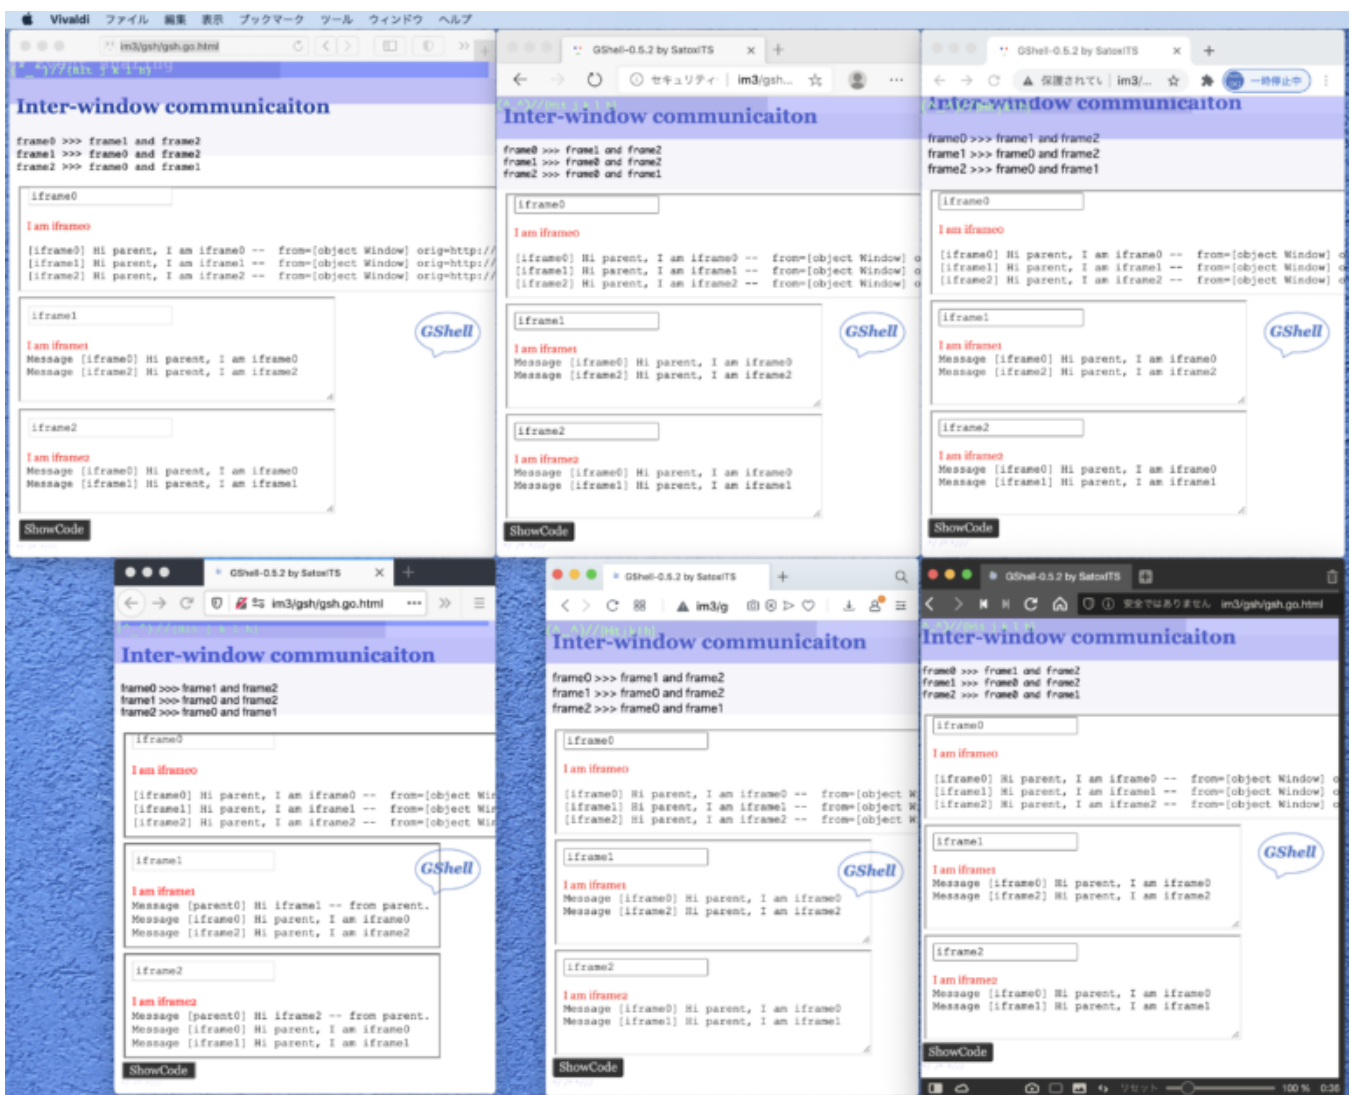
Vivaldi ファイル 編集 表示 ブックマーク ツール ウィンドウ ヘルプ

im3/gsh/gsh.go.html

Inter-window communicaiton

frame0 >>> frame1 and frame2
frame1 >>> frame0 and frame2
frame2 >>> frame0 and frame1

iframe0

I am iframe0

[iframe0] Hi parent, I am iframe0 -- from=[object Window] orig=http://
[iframe1] Hi parent, I am iframe1 -- from=[object Window] orig=http://
[iframe2] Hi parent, I am iframe2 -- from=[object Window] orig=http://

iframe1

I am iframe1
Message [iframe0] Hi parent, I am iframe0
Message [iframe2] Hi parent, I am iframe2

GShell

iframe2

I am iframe2
Message [iframe0] Hi parent, I am iframe0
Message [iframe1] Hi parent, I am iframe1

ShowCode

GShell-0.5.2 by SatoxITS

セキュリティ im3/gsh...

Inter-window communicaiton

frame0 >>> frame1 and frame2
frame1 >>> frame0 and frame2
frame2 >>> frame0 and frame1

iframe0

I am iframe0

[iframe0] Hi parent, I am iframe0 -- from=[object Window]
[iframe1] Hi parent, I am iframe1 -- from=[object Window]
[iframe2] Hi parent, I am iframe2 -- from=[object Window]

iframe1

I am iframe1
Message [iframe0] Hi parent, I am iframe0
Message [iframe2] Hi parent, I am iframe2

GShell

iframe2

I am iframe2
Message [iframe0] Hi parent, I am iframe0
Message [iframe1] Hi parent, I am iframe1

ShowCode

GShell-0.5.2 by SatoxITS

保護されてい im3/... 一時停止中

Inter-window communicaiton

frame0 >>> frame1 and frame2
frame1 >>> frame0 and frame2
frame2 >>> frame0 and frame1

iframe0

I am iframe0

[iframe0] Hi parent, I am iframe0 -- from=[object Window]
[iframe1] Hi parent, I am iframe1 -- from=[object Window]
[iframe2] Hi parent, I am iframe2 -- from=[object Window]

iframe1

I am iframe1
Message [iframe0] Hi parent, I am iframe0
Message [iframe2] Hi parent, I am iframe2

GShell

iframe2

I am iframe2
Message [iframe0] Hi parent, I am iframe0
Message [iframe1] Hi parent, I am iframe1

ShowCode

GShell-0.5.2 by SatoxITS

im3/gsh/gsh.go.html

Inter-window communicaiton

frame0 >>> frame1 and frame2
frame1 >>> frame0 and frame2
frame2 >>> frame0 and frame1

iframe0

I am iframe0

[iframe0] Hi parent, I am iframe0 -- from=[object Wi
[iframe1] Hi parent, I am iframe1 -- from=[object Wi
[iframe2] Hi parent, I am iframe2 -- from=[object Wi

iframe1

I am iframe1
Message [parent0] Hi iframe1 -- from parent.
Message [iframe0] Hi parent, I am iframe0
Message [iframe2] Hi parent, I am iframe2

GShell

iframe2

I am iframe2
Message [parent0] Hi iframe2 -- from parent.
Message [iframe0] Hi parent, I am iframe0
Message [iframe1] Hi parent, I am iframe1

ShowCode

GShell-0.5.2 by SatoxITS

im3/g

Inter-window communicaiton

frame0 >>> frame1 and frame2
frame1 >>> frame0 and frame2
frame2 >>> frame0 and frame1

iframe0

I am iframe0

[iframe0] Hi parent, I am iframe0 -- from=[object W
[iframe1] Hi parent, I am iframe1 -- from=[object W
[iframe2] Hi parent, I am iframe2 -- from=[object W

iframe1

I am iframe1
Message [iframe0] Hi parent, I am iframe0
Message [iframe2] Hi parent, I am iframe2

GShell

iframe2

I am iframe2
Message [iframe0] Hi parent, I am iframe0
Message [iframe1] Hi parent, I am iframe1

ShowCode

GShell-0.5.2 by SatoxITS

安全ではありません im3/gsh/gsh.go.html

Inter-window communicaiton

frame0 >>> frame1 and frame2
frame1 >>> frame0 and frame2
frame2 >>> frame0 and frame1

iframe0

I am iframe0

[iframe0] Hi parent, I am iframe0 -- from=[object Window]
[iframe1] Hi parent, I am iframe1 -- from=[object Window]
[iframe2] Hi parent, I am iframe2 -- from=[object Window]

iframe1

I am iframe1
Message [iframe0] Hi parent, I am iframe0
Message [iframe2] Hi parent, I am iframe2

GShell

iframe2

I am iframe2
Message [iframe0] Hi parent, I am iframe0
Message [iframe1] Hi parent, I am iframe1

ShowCode

リセット 100 % 0:36